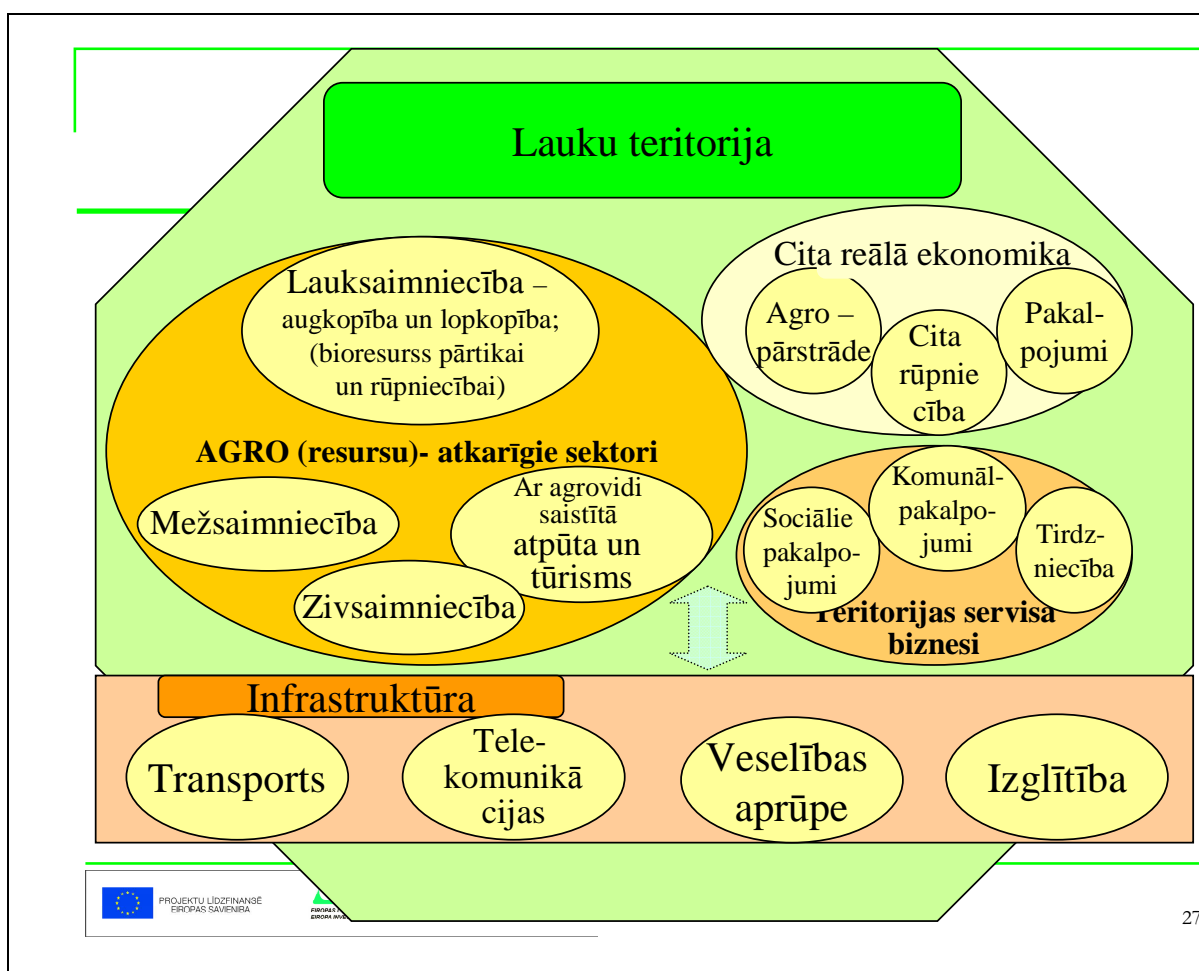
Lauku teritorija

Lauksaimniecība – augkopība un lopkopība; (bioresurss pārtikai un rūpniecībai)

AGRO (resursu)- atkarīgie sektori

Mežsaimniecība

Ar agrovidi saistītā atpūta un tūrisms

Zivsaimniecība

Cita reālā ekonomika

Agro – pārstrāde

Cita rūpniecība

Pakalpojumi

Sociālie pakalpojumi

Komunālpakalpojumi

Tirdzniecība

Teritorijas servisa biznesi

Infrastruktūra

Transports

Telekomunikācijas

Veselības aprūpe

Izglītība

PROJEKTU LĪDZFINANSĒ EIROPAS SAVIENĪBA

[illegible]

27